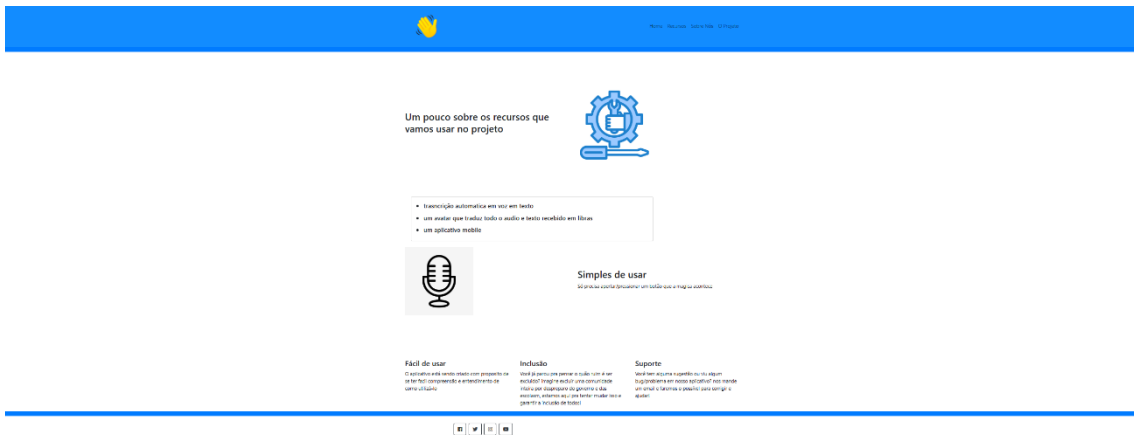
Home Recursos Sobre Nós O Projeto

Um pouco sobre os recursos que vamos usar no projeto

- transcrição automatica em voz em texto
- um avatar que traduz todo o audio e texto recebido em libras
- um aplicativo mobile

Simples de usar

Só precisa apertar (pressionar) um botão que a magia acontece

Fácil de usar

O aplicativo está sendo criado com proposito de se ter fácil compreensão e entendimento de como utilizá-lo

Inclusão

Você já parou pra pensar o quão ruim é ser excluído? Imagine excluir uma comunidade inteira por desprezo do governo e das escolas, estamos aqui pra tentar mudar isso e garantir a inclusão de todos!

Suporte

Você tem alguma sugestão ou viu algum bug/problema em nosso aplicativo? nos mande um email e faremos o possível para corrigir e ajudar!